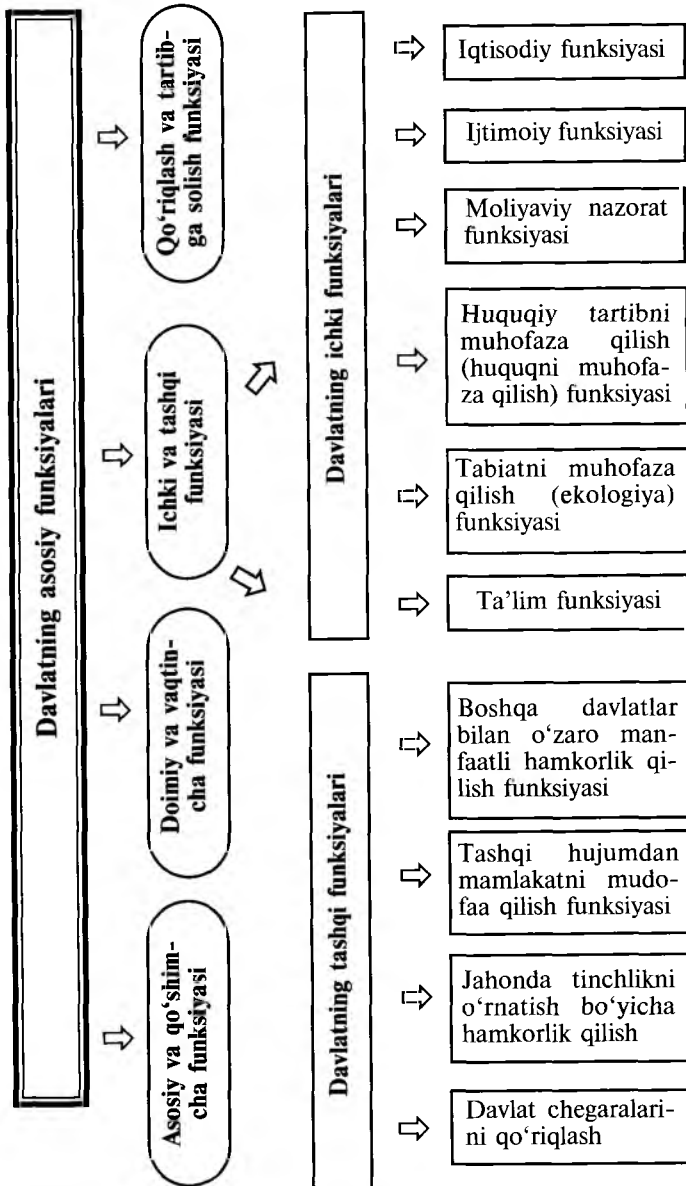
Davlatning asosiy funksiyalari

Qo'riqlash va tartibga solish funksiyasi

Ichki va tashqi funksiyasi

Doimiy va vaqtincha funksiyasi

Asosiy va qo'shimcha funksiyasi

Davlatning ichki funksiyalari

Iqtisodiy funksiyasi

Ijtimoiy funksiyasi

Moliyaviy nazorat funksiyasi

Huquqiy tartibni muhofaza qilish (huquqni muhofaza qilish) funksiyasi

Tabiatni muhofaza qilish (ekologiya) funksiyasi

Ta'lim funksiyasi

Davlatning tashqi funksiyalari

Boshqa davlatlar bilan o'zaro manfaatli hamkorlik qilish funksiyasi

Tashqi hujumdan mamlakatni mudofaa qilish funksiyasi

Jahonda tinchlikni o'rnatish bo'yicha hamkorlik qilish

Davlat chegaralarini qo'riqlash